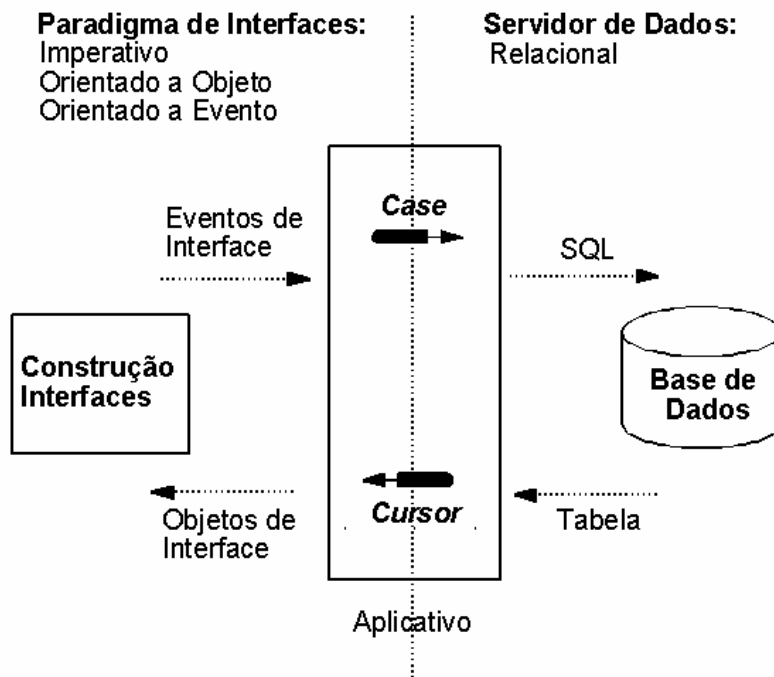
Paradigma de Interfaces:
Imperativo
Orientado a Objeto
Orientado a Evento

Servidor de Dados:
Relacional

Eventos de Interface

Case

SQL

Construção Interfaces

Base de Dados

Cursor

Objetos de Interface

Tabela

Aplicativo